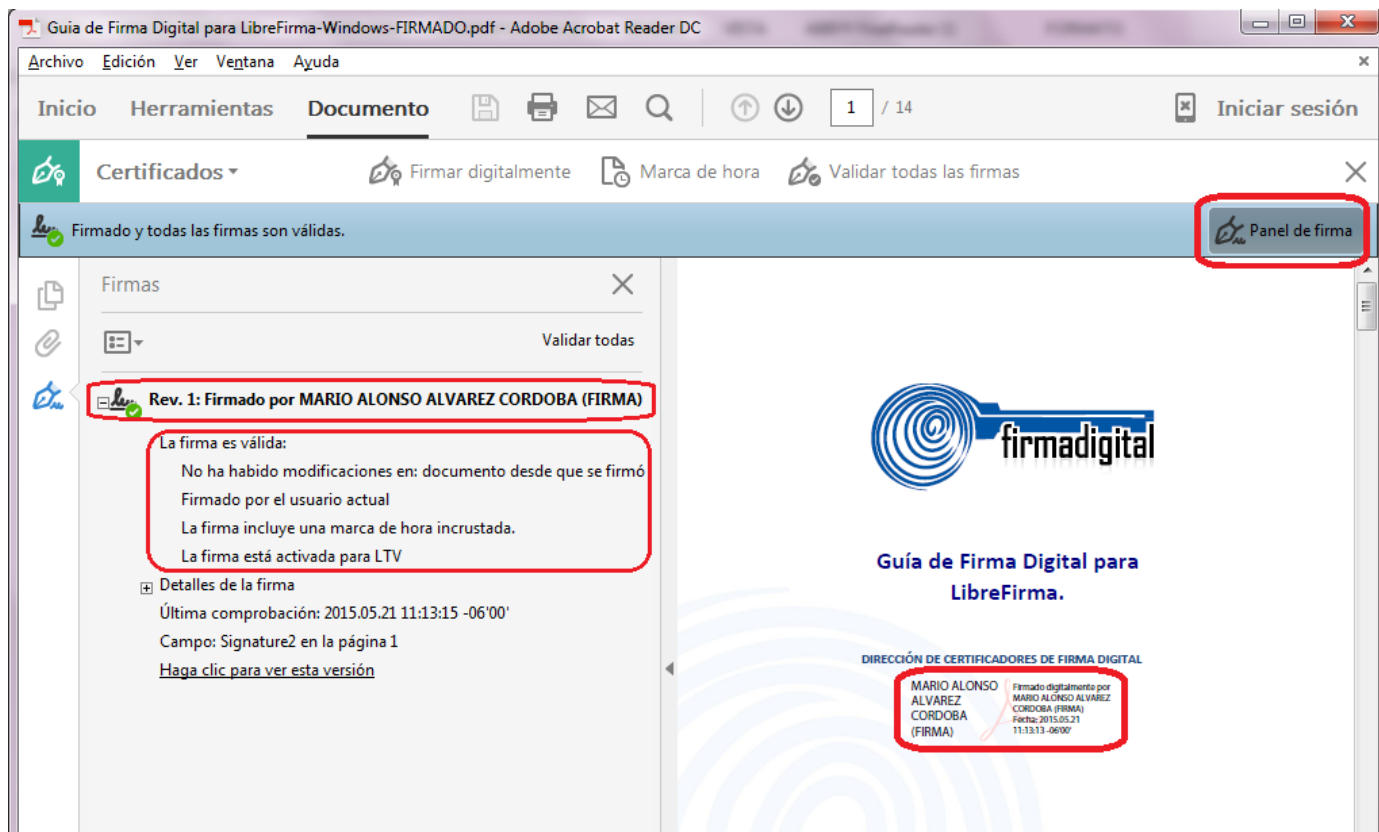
Guia de Firma Digital para LibreFirma-Windows-FIRMADO.pdf - Adobe Acrobat Reader DC

Archivo Edición Ver Ventana Ayuda

Inicio Herramientas Documento 1 / 14 Iniciar sesión

Certificados ▾ Firmar digitalmente Marca de hora Validar todas las firmas

Firmado y todas las firmas son válidas.

Panel de firma

Firmas

Validar todas

Rev. 1: Firmado por MARIO ALONSO ALVAREZ CORDOBA (FIRMA)

La firma es válida:

No ha habido modificaciones en: documento desde que se firmó

Firmado por el usuario actual

La firma incluye una marca de hora incrustada.

La firma está activada para LTV

Detalles de la firma

Última comprobación: 2015.05.21 11:13:15 -06'00'

Campo: Signature2 en la página 1

Haga clic para ver esta versión

firmadigital

Guía de Firma Digital para LibreFirma.

DIRECCIÓN DE CERTIFICADORES DE FIRMA DIGITAL

MARIO ALONSO ALVAREZ CORDOBA (FIRMA)

Firmado digitalmente por MARIO ALONSO ALVAREZ CORDOBA (FIRMA) Fecha: 2015.05.21 11:13:13 -06'00'